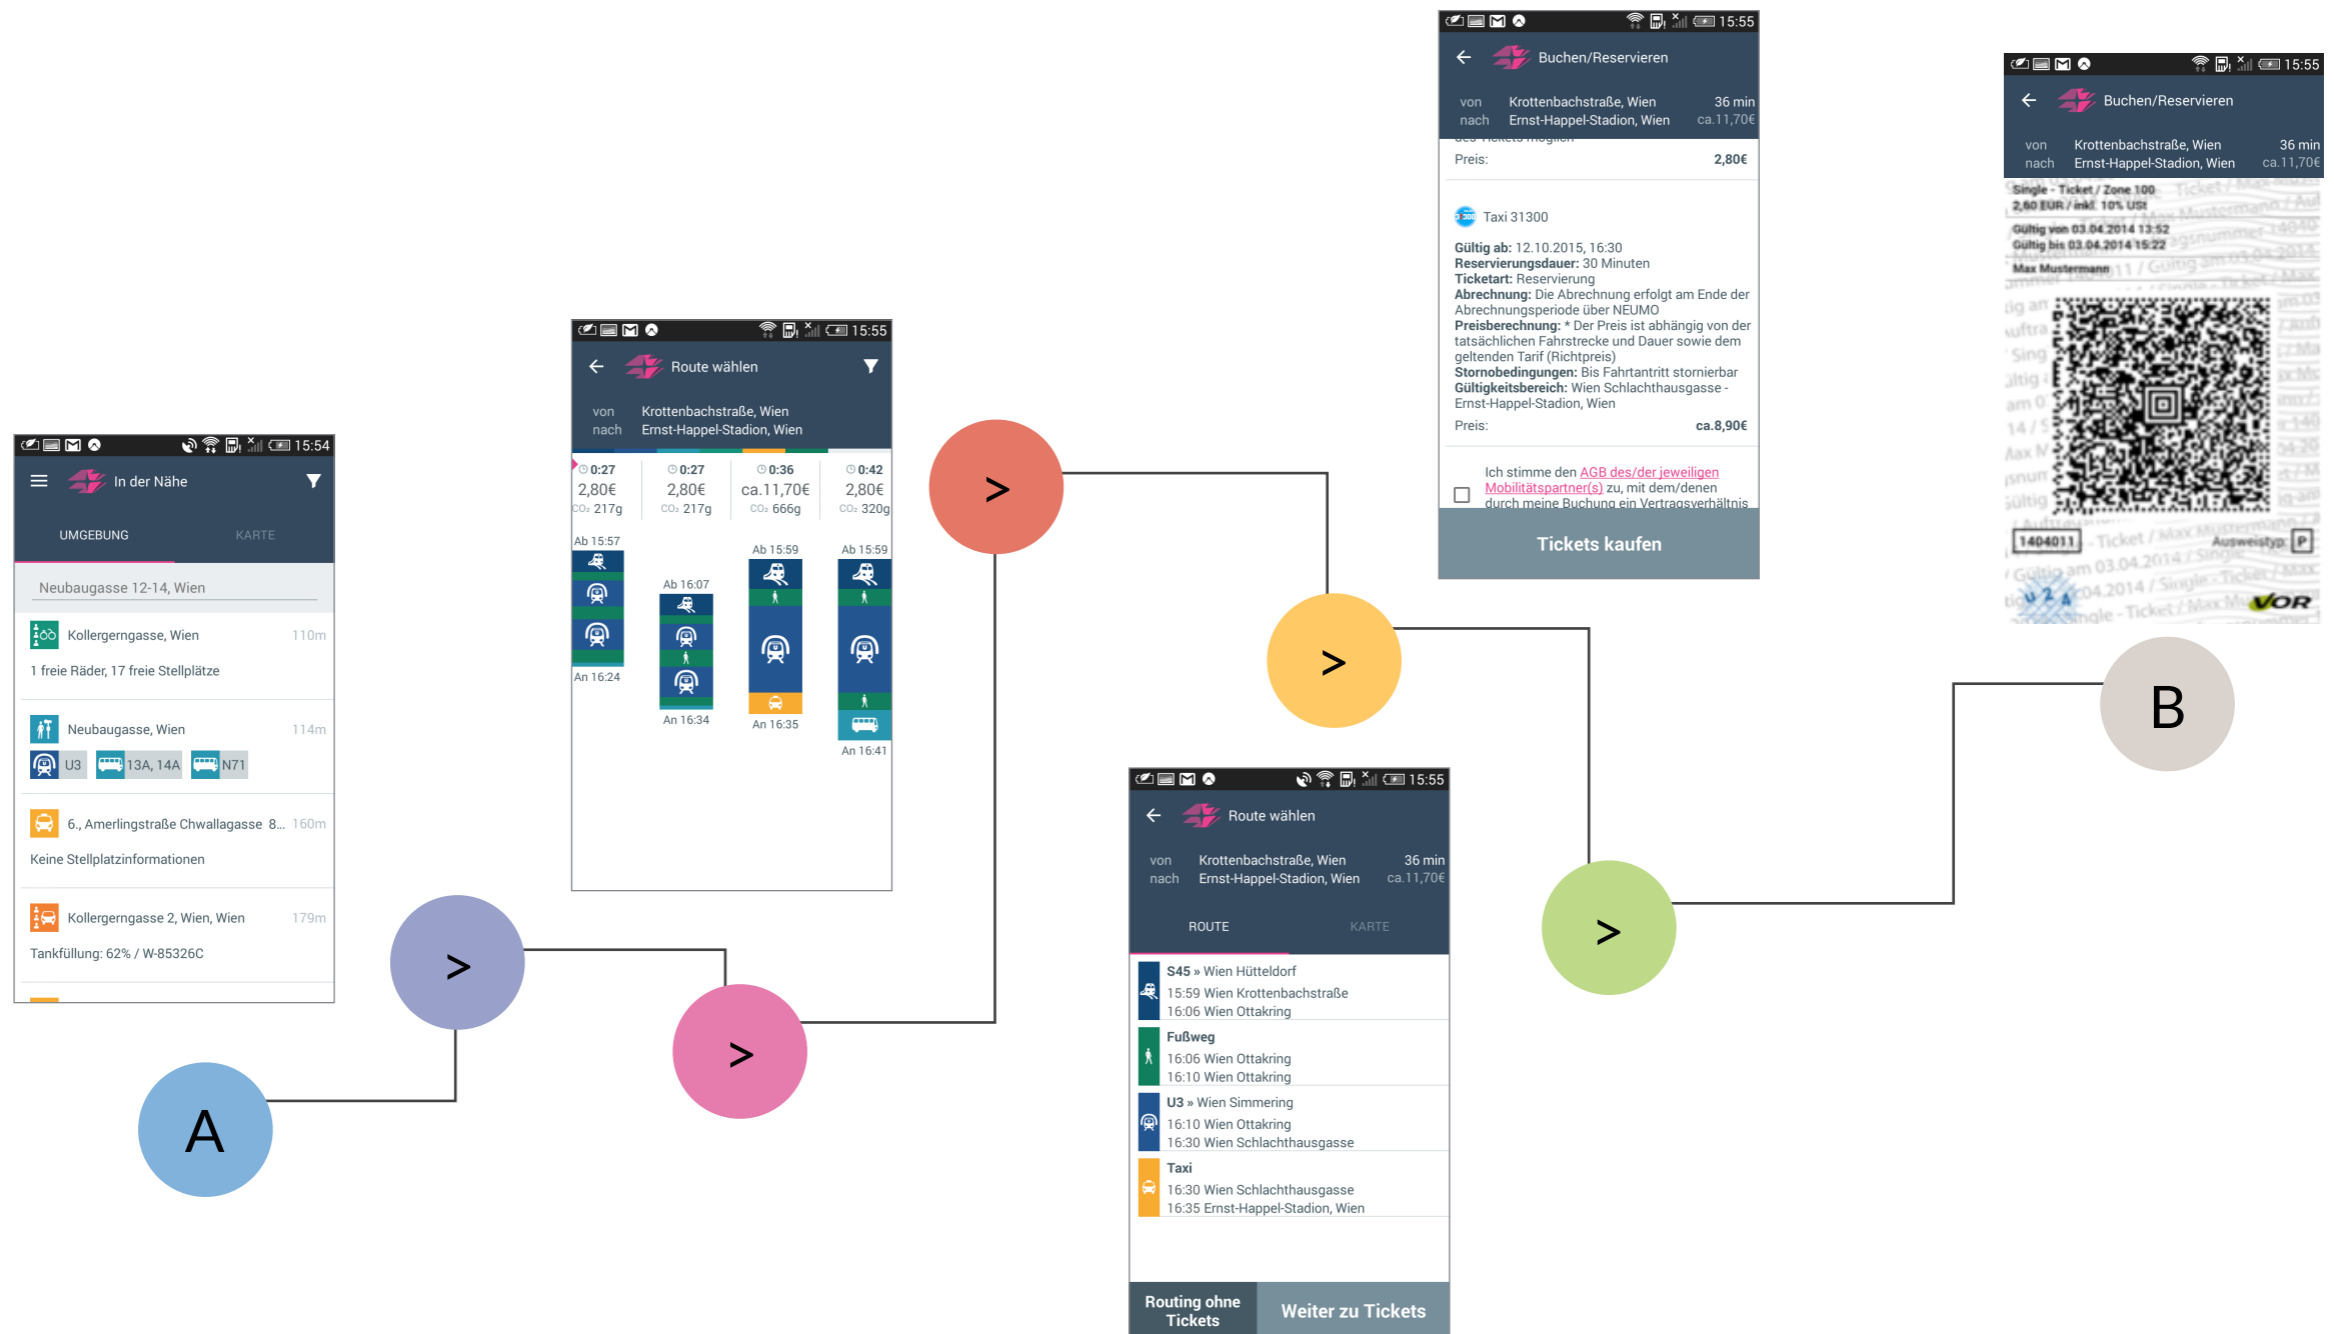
15:54
In der Nähe
UMGEBUNG
KARTE
Neubaugasse 12-14, Wien
Kollergerngasse, Wien 110m
1 freie Räder, 17 freie Stellplätze
Neubaugasse, Wien 114m
U3 13A, 14A N71
6., Amerlingstraße Chwallagasse 8... 160m
Keine Stellplatzinformationen
Kollergerngasse 2, Wien, Wien 179m
Tankfüllung: 62% / W-85326C

A

>

>

15:55
Route wählen
von Krottenbachstraße, Wien
nach Ernst-Happel-Stadion, Wien

| 0:27 | 0:27 | 0:36 | 0:42 |
|---|---|---|---|
| 2,80€ | 2,80€ | ca.11,70€ | 2,80€ |
| $CO_2$ 217g | $CO_2$ 217g | $CO_2$ 666g | $CO_2$ 320g |

Ab 15:57
An 16:24
Ab 16:07
An 16:34
Ab 15:59
An 16:35
Ab 15:59
An 16:41

>

15:55
Buchen/Reservieren
von Krottenbachstraße, Wien 36 min
nach Ernst-Happel-Stadion, Wien ca.11,70€
Preis: 2,80€
Taxi 31300
Gültig ab: 12.10.2015, 16:30
Reservierungsdauer: 30 Minuten
Ticketart: Reservierung
Abrechnung: Die Abrechnung erfolgt am Ende der Abrechnungsperiode über NEUMO
Preisberechnung: * Der Preis ist abhängig von der tatsächlichen Fahrstrecke und Dauer sowie dem geltenden Tarif (Richtpreis)
Stornobedingungen: Bis Fahrtantritt stornierbar
Gültigkeitsbereich: Wien Schlachthausgasse - Ernst-Happel-Stadion, Wien
Preis: ca.8,90€
Ich stimme den AGB des/der jeweiligen Mobilitätspartner(s) zu, mit dem/denen durch meine Buchung ein Vertragsverhältnis
Tickets kaufen

>

15:55
Route wählen
von Krottenbachstraße, Wien 36 min
nach Ernst-Happel-Stadion, Wien ca.11,70€
ROUTE
KARTE
S45 » Wien Hütteldorf
15:59 Wien Krottenbachstraße
16:06 Wien Ottakring
Fußweg
16:06 Wien Ottakring
16:10 Wien Ottakring
U3 » Wien Simmering
16:10 Wien Ottakring
16:30 Wien Schlachthausgasse
Taxi
16:30 Wien Schlachthausgasse
16:35 Ernst-Happel-Stadion, Wien
Routing ohne Tickets
Weiter zu Tickets

>

15:55
Buchen/Reservieren
von Krottenbachstraße, Wien 36 min
nach Ernst-Happel-Stadion, Wien ca.11,70€
Single - Ticket / Zone 100
2,60 EUR / inkl. 10% USt
Gültig von 03.04.2014 13:52
Gültig bis 03.04.2014 15:22
Max Mustermann
1404011
Ausweistyp: P
VOR

B